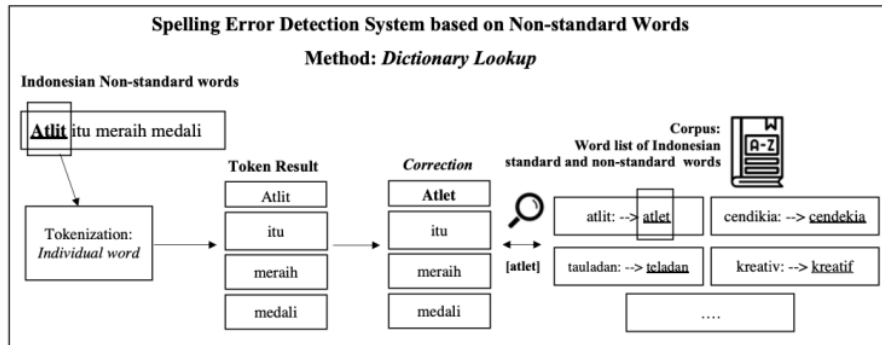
Spelling Error Detection System based on Non-standard Words

Method: *Dictionary Lookup*

Indonesian Non-standard words

Atlit itu meraih medali

Tokenization: *Individual word*

Token Result

Atlit

itu

meraih

medali

*Correction*

Atlet

itu

meraih

medali

[atlet]

Corpus: Word list of Indonesian standard and non-standard words

A-Z

atlit: --> atlet

cendikia: --> cendekia

tauladan: --> teladan

kreativ: --> kreatif

....